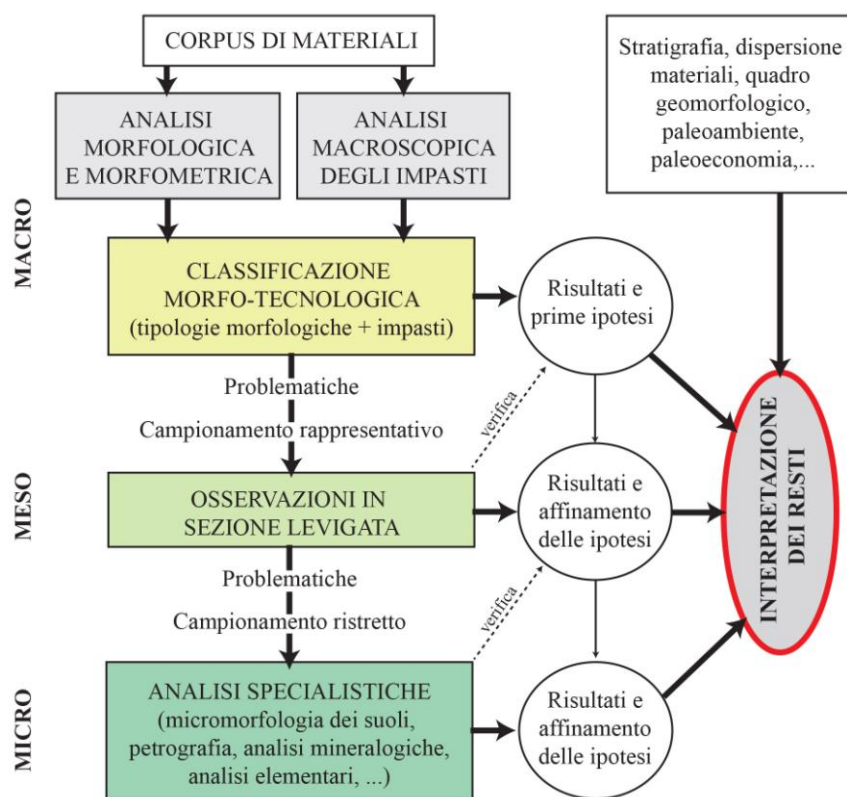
CORPUS DI MATERIALI

ANALISI MORFOLOGICA E MORFOMETRICA

ANALISI MACROSCOPICA DEGLI IMPASTI

Stratigrafia, dispersione materiali, quadro geomorfologico, paleoambiente, paleoeconomia,...

MACRO

CLASSIFICAZIONE MORFO-TECNOLOGICA (tipologie morfologiche + impasti)

Risultati e prime ipotesi

Problematiche

verifica

Campionamento rappresentativo

INTERPRETAZIONE DEI RESTI

MESO

OSSERVAZIONI IN SEZIONE LEVIGATA

Risultati e affinamento delle ipotesi

Problematiche

verifica

Campionamento ristretto

MICRO

ANALISI SPECIALISTICHE (micromorfologia dei suoli, petrografia, analisi mineralogiche, analisi elementari, ...)

Risultati e affinamento delle ipotesi